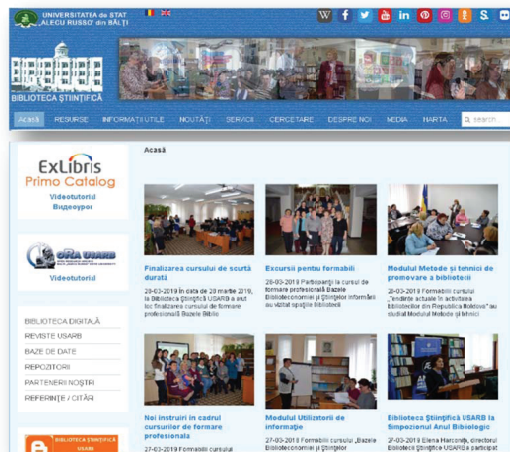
UNIVERSITATEA de STAT „ALECU RUSSO" din BĂLŢI

BIBLIOTECA ŞTIINŢIFICĂ

Acasă RESURSE INFORMAŢII UTILE NOUTĂŢI SERVICII CERCETARE DESPRE NOI MEDIA HARTA search...

ExLibris Primo Catalog

Videotutorial Видеоуроки

ORA USARB

Videotutorial

BIBLIOTECA DIGITALĂ
REVISTE USARB
BAZE DE DATE
REPOZITORII
PARTENERII NOŞTRI
REFERINŢE / CITĂRI

BIBLIOTECA ŞTIINŢIFICĂ USARB

Acasă

Finalizarea cursului de scurtă durată

28-03-2019 În data de 28 martie 2019, la Biblioteca Ştiinţifică USARB a avut loc finalizarea cursului de formare profesională Bazele Bibliol

Excursii pentru formabili

28-03-2019 Participanţii la cursul de formare profesională Bazele Biblioteconomiei şi Ştiinţelor informării au vizitat opţiile bibliotecii

Modulul Metode şi tehnici de promovare a bibliotecii

28-03-2019 Formabilii cursului „Tendinţe actuale în activitatea bibliotecilor din Republica Moldova" au studiat Modulul Metode şi tehnici

Noi instruiri în cadrul cursurilor de formare profesională

27-03-2019 Formabilii cursului

Modulul Utilizatorii de informaţie

27-03-2019 Formabilii cursului „Bazele Biblioteconomiei şi Ştiinţelor

Biblioteca Ştiinţifică USARB la Simpozionul Anul Bibliologic

27-03-2019 Elena Harconiţă, directorul Bibliotecii Ştiinţifice USARB participat